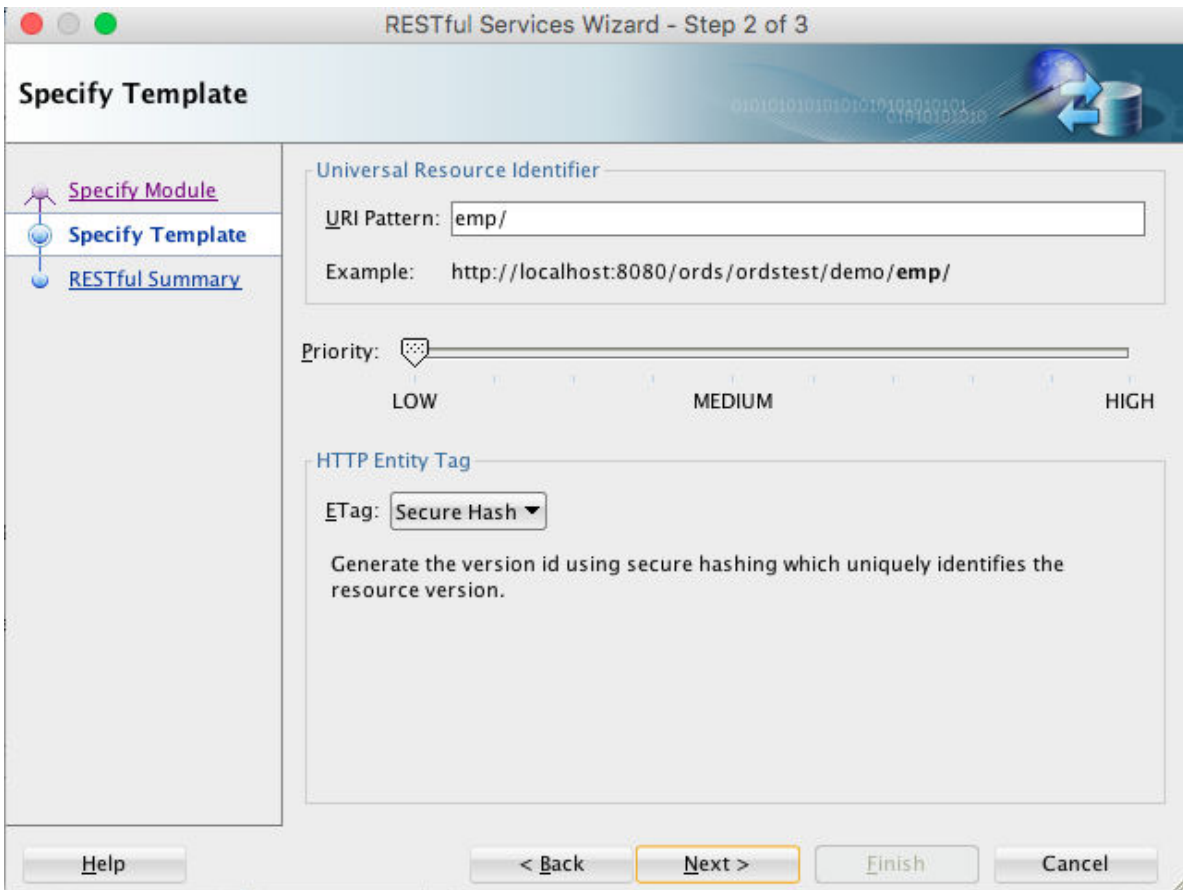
RESTful Services Wizard - Step 2 of 3

Specify Template

Specify Module
Specify Template
RESTful Summary

Universal Resource Identifier

URI Pattern: emp/

Example: http://localhost:8080/ords/ordstest/demo/**emp**/

Priority:

LOW MEDIUM HIGH

HTTP Entity Tag

ETag: Secure Hash

Generate the version id using secure hashing which uniquely identifies the resource version.

Help

< Back

Next >

Finish

Cancel